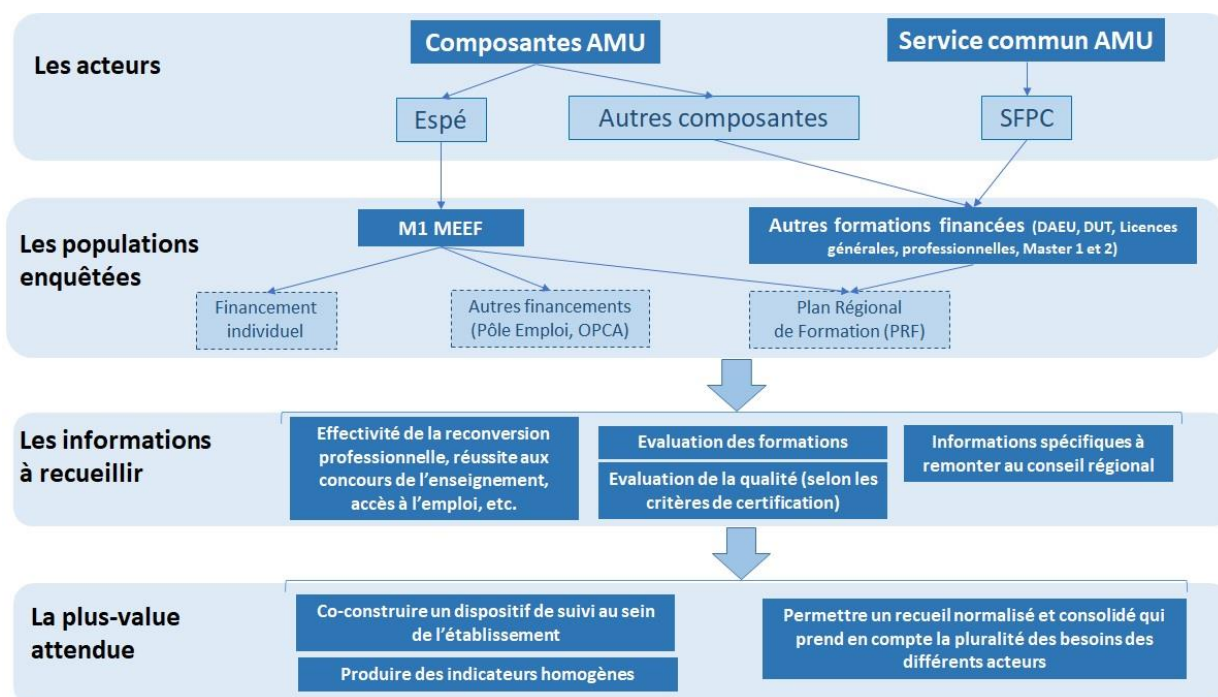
Les acteurs

Composantes AMU

Service commun AMU

Espé

Autres composantes

SFPC

Les populations enquêtées

M1 MEEF

Autres formations financées (DAEU, DUT, Licences générales, professionnelles, Master 1 et 2)

Financement individuel

Autres financements (Pôle Emploi, OPCA)

Plan Régional de Formation (PRF)

Les informations à recueillir

Effectivité de la reconversion professionnelle, réussite aux concours de l'enseignement, accès à l'emploi, etc.

Evaluation des formations

Evaluation de la qualité (selon les critères de certification)

Informations spécifiques à remonter au conseil régional

La plus-value attendue

Co-construire un dispositif de suivi au sein de l'établissement

Produire des indicateurs homogènes

Permettre un recueil normalisé et consolidé qui prend en compte la pluralité des besoins des différents acteurs